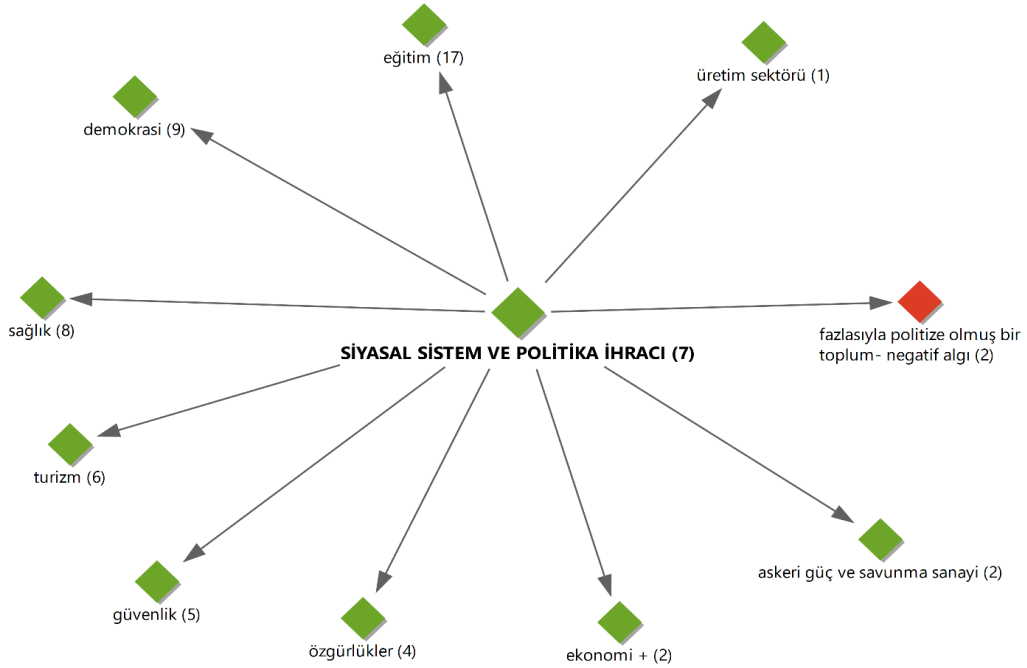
eğitim (17)

üretim sektörü (1)

demokrasi (9)

sağlık (8)

SİYASAL SİSTEM VE POLİTİKA İHRACI (7)

fazlasıyla politize olmuş bir toplum- negatif algı (2)

turizm (6)

askeri güç ve savunma sanayi (2)

güvenlik (5)

özgürlükler (4)

ekonomi + (2)